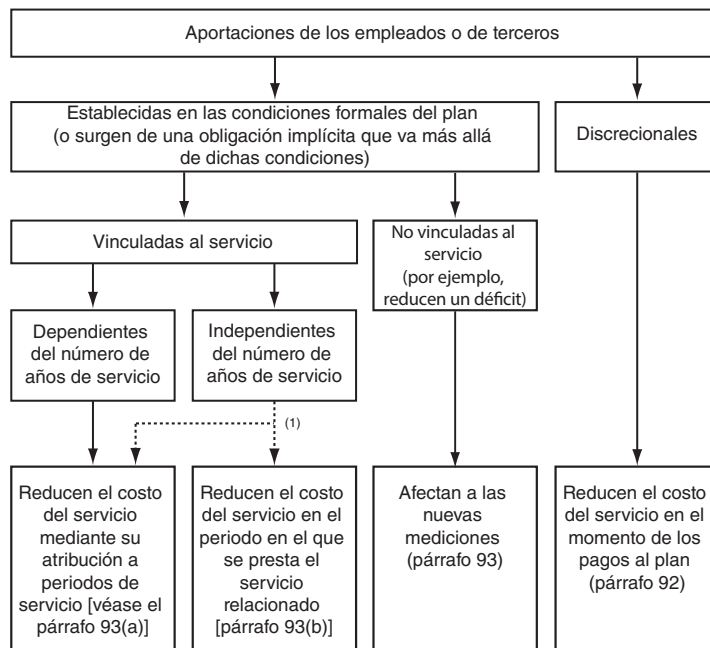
Aportaciones de los empleados o de terceros

Establecidas en las condiciones formales del plan (o surgen de una obligación implícita que va más allá de dichas condiciones)

Discrecionales

Vinculadas al servicio

No vinculadas al servicio (por ejemplo, reducen un déficit)

Dependientes del número de años de servicio

Independientes del número de años de servicio

(1)

Reducen el costo del servicio mediante su atribución a periodos de servicio [véase el párrafo 93(a)]

Reducen el costo del servicio en el periodo en el que se presta el servicio relacionado [párrafo 93(b)]

Afectan a las nuevas mediciones (párrafo 93)

Reducen el costo del servicio en el momento de los pagos al plan (párrafo 92)